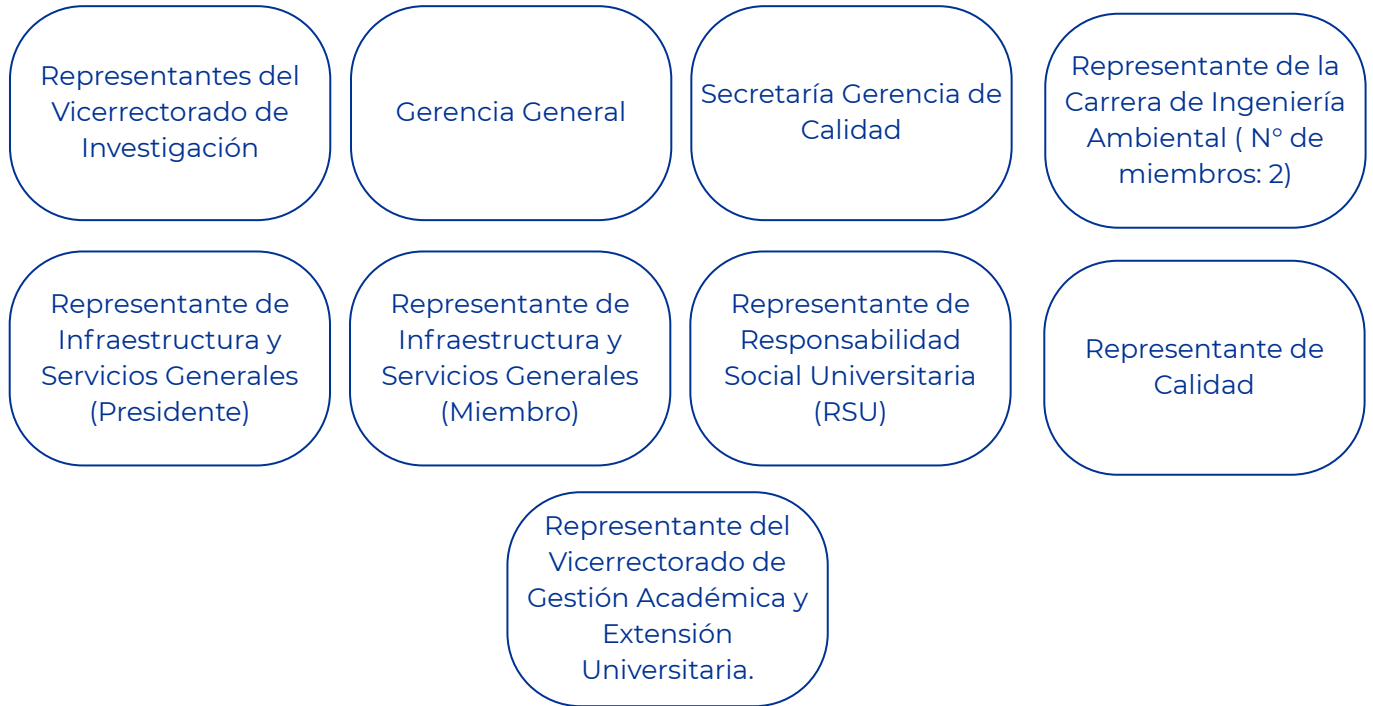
Representantes del Vicerrectorado de Investigación

Gerencia General

Secretaría Gerencia de Calidad

Representante de la Carrera de Ingeniería Ambiental ( N° de miembros: 2)

Representante de Infraestructura y Servicios Generales (Presidente)

Representante de Infraestructura y Servicios Generales (Miembro)

Representante de Responsabilidad Social Universitaria (RSU)

Representante de Calidad

Representante del Vicerrectorado de Gestión Académica y Extensión Universitaria.